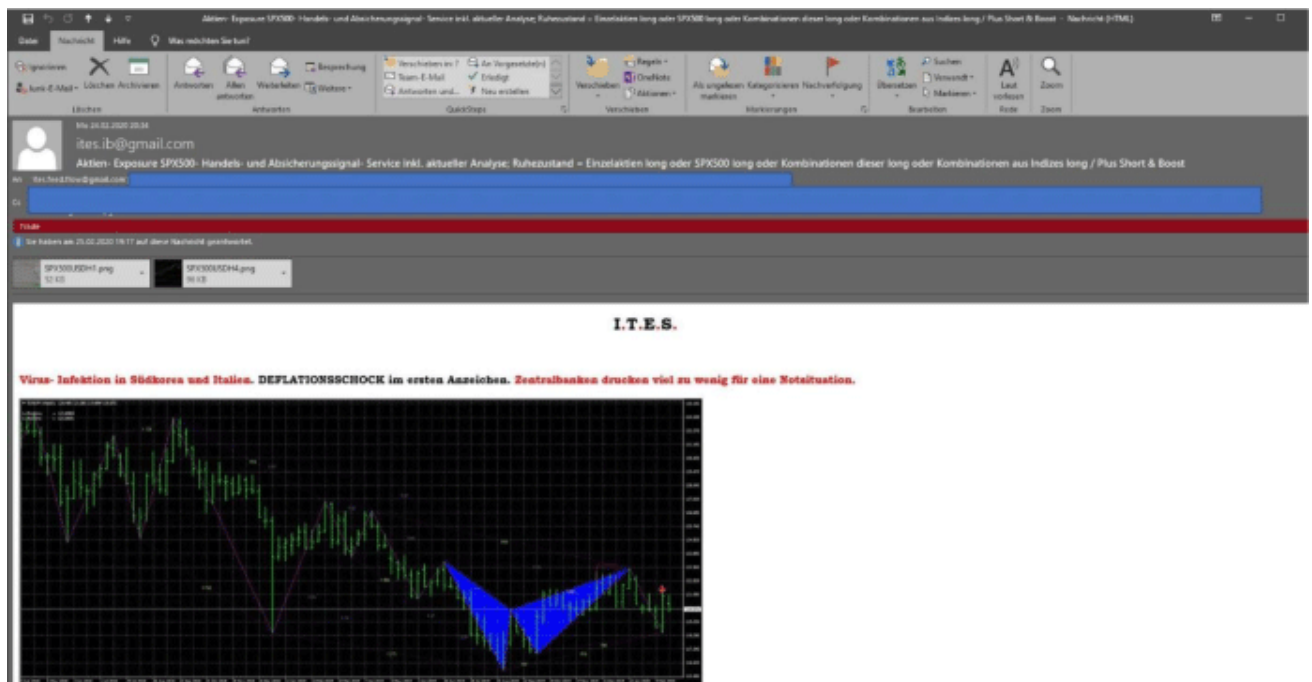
Aktien- Exposure SPX500- Handels- und Absicherungssignal- Service inkl. aktueller Analyse; Ruhezustand = Einzelaktien long oder SPX500 long oder Kombinationen dieser long oder Kombinationen aus Indizes long / Plus Short & Boost - Nachricht (HTML)

Datei Nachricht Hilfe Was möchten Sie tun?

Ignorieren Junk-E-Mail Löschen Archivieren Löschen

Antworten Allen antworten Weiterleiten Besprechung Weitere Antworten

Verschieben in: ? An Vorgesetzte(n) Team-E-Mail Erledigt Antworten und... Neu erstellen QuickSteps

Verschieben Regeln OneNote Aktionen Verschieben

Als ungelesen markieren Kategorisieren Nachverfolgung Markierungen

Übersetzen Suchen Verwandt Markieren Bearbeiten

Laut vorlesen Sprache

Zoom Zoom

Mo 24.02.2020 20:34

ites.ib@gmail.com

Aktien- Exposure SPX500- Handels- und Absicherungssignal- Service inkl. aktueller Analyse; Ruhezustand = Einzelaktien long oder SPX500 long oder Kombinationen dieser long oder Kombinationen aus Indizes long / Plus Short & Boost

An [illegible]@gmail.com

Cc

Trade

Sie haben am 25.02.2020 19:17 auf diese Nachricht geantwortet.

SPX500USDH1.png 52 KB

SPX500USDH4.png 96 KB

I.T.E.S.

Virus- Infektion in Südkorea und Italien. DEFLATIONSSCHOCK im ersten Anzeichen. Zentralbanken drucken viel zu wenig für eine Notsituation.